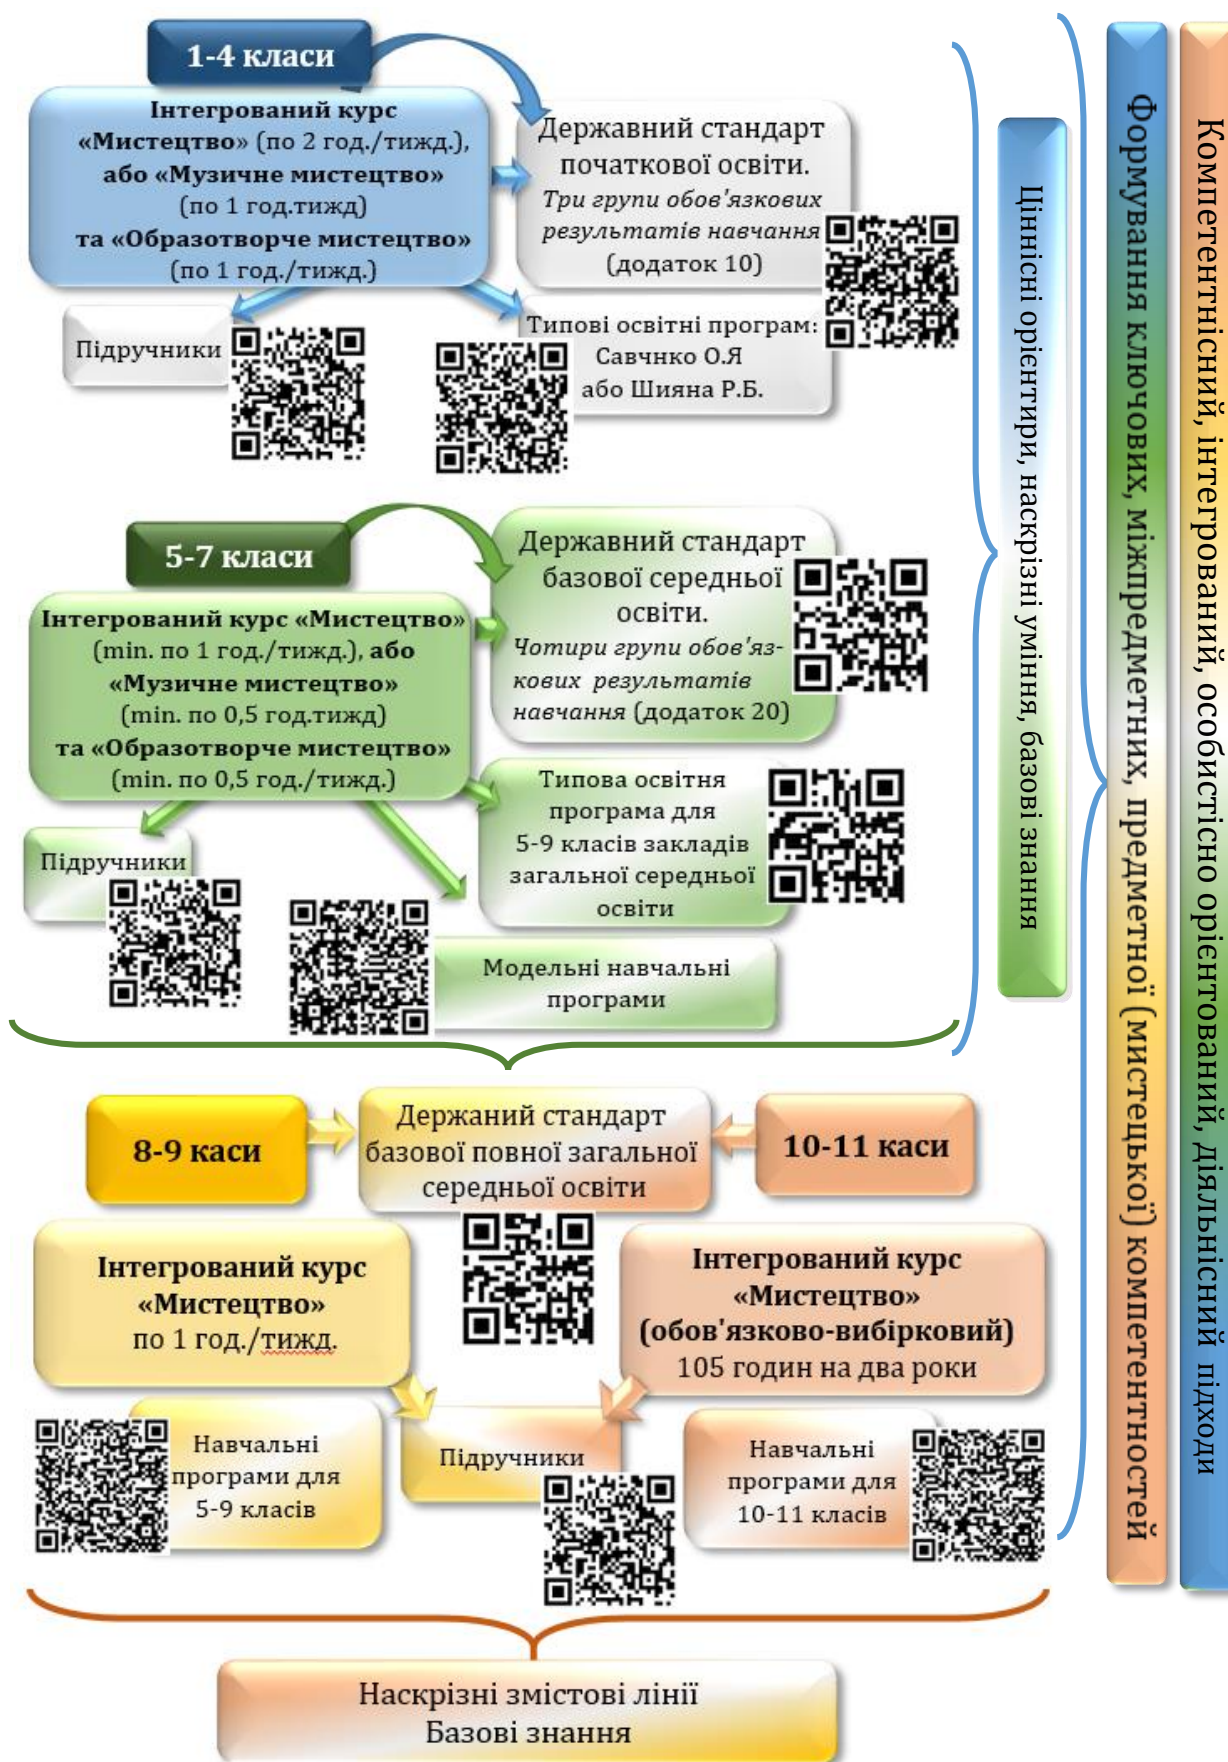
1-4 класи

Інтегрований курс «Мистецтво» (по 2 год./тижд.), або «Музичне мистецтво» (по 1 год.тижд) та «Образотворче мистецтво» (по 1 год./тижд.)

Державний стандарт початкової освіти. Три групи обов'язкових результатів навчання (додаток 10)

Підручники

Типові освітні програм: Савчнко О.Я або Шияна Р.Б.

5-7 класи

Інтегрований курс «Мистецтво» (min. по 1 год./тижд.), або «Музичне мистецтво» (min. по 0,5 год.тижд) та «Образотворче мистецтво» (min. по 0,5 год./тижд.)

Державний стандарт базової середньої освіти. Чотири групи обов'язкових результатів навчання (додаток 20)

Підручники

Типова освітня програма для 5-9 класів закладів загальної середньої освіти

Модельні навчальні програми

Ціннісні орієнтири, наскрізні уміння, базові знання

8-9 каси

Держаний стандарт базової повної загальної середньої освіти

10-11 каси

Інтегрований курс «Мистецтво» по 1 год./тижд.

Інтегрований курс «Мистецтво» (обов'язково-вибірковий) 105 годин на два роки

Навчальні програми для 5-9 класів

Підручники

Навчальні програми для 10-11 класів

Наскрізні змістові лінії
Базові знання

Формування ключових, міжпредметних, предметної (мистецької) компетентностей

Компетентнісний, інтегрований, особистісно орієнтований, діяльнісний підходи